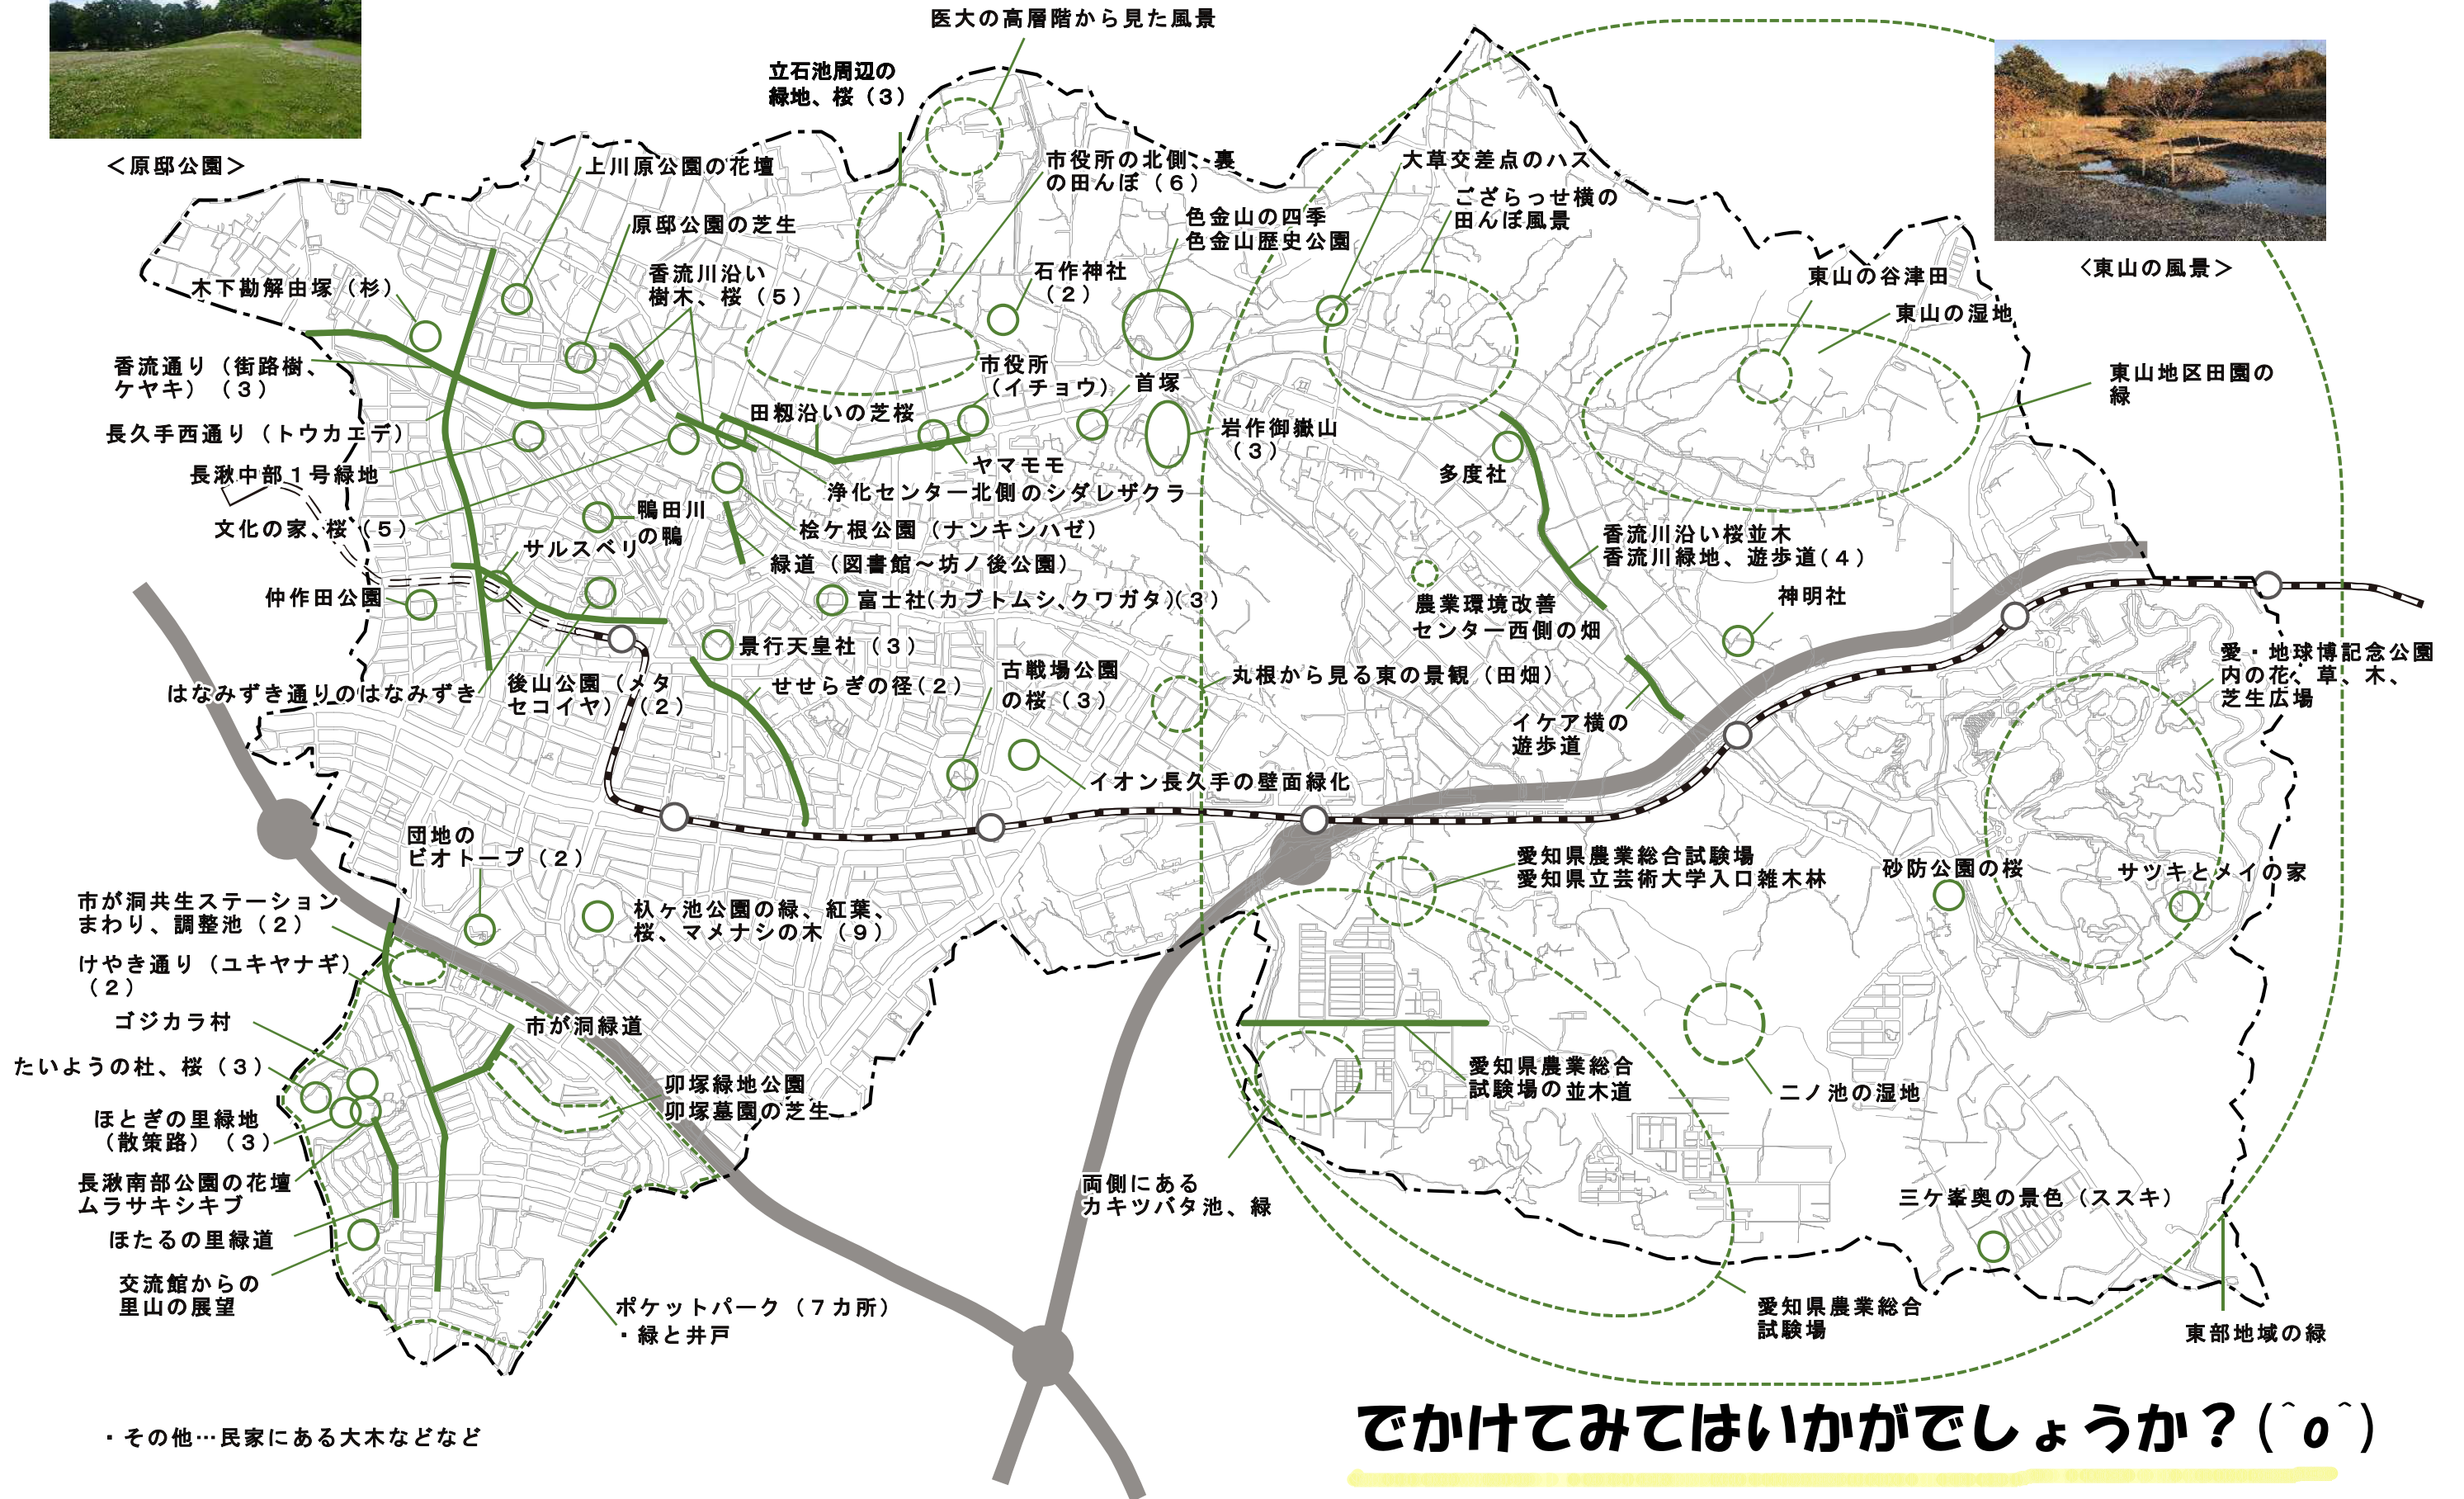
＜原邸公園＞

医大の高層階から見た風景

立石池周辺の緑地、桜（３）

上川原公園の花壇

市役所の北側、裏の田んぼ（６）

大草交差点のハス

ござらっせ横の田んぼ風景

＜東山の風景＞

原邸公園の芝生

色金山の四季
色金山歴史公園

香流川沿い樹木、桜（５）

石作神社（２）

東山の谷津田

東山の湿地

木下勘解由塚（杉）

東山地区田園の緑

香流通り（街路樹、ケヤキ）（３）

市役所（イチョウ）

首塚

田籾沿いの芝桜

長久手西通り（トウカエデ）

岩作御嶽山（３）

多度社

ヤマモモ

長湫中部１号緑地

浄化センター北側のシダレザクラ

鴨田川の鴨

桧ケ根公園（ナンキンハゼ）

文化の家、桜（５）

香流川沿い桜並木
香流川緑地、遊歩道（４）

サルスベリ

緑道（図書館～坊ノ後公園）

仲作田公園

富士社(カブトムシ、クワガタ)（３）

神明社

農業環境改善センター西側の畑

景行天皇社（３）

愛・地球博記念公園内の花、草、木、芝生広場

古戦場公園の桜（３）

後山公園（メタセコイヤ）（２）

はなみずき通りのはなみずき

せせらぎの径（２）

丸根から見る東の景観（田畑）

イケア横の遊歩道

イオン長久手の壁面緑化

団地のビオトープ（２）

愛知県農業総合試験場
愛知県立芸術大学入口雑木林

砂防公園の桜

サツキとメイの家

市が洞共生ステーションまわり、調整池（２）

杁ケ池公園の緑、紅葉、桜、マメナシの木（９）

けやき通り（ユキヤナギ）（２）

ゴジカラ村

市が洞緑道

愛知県農業総合試験場の並木道

たいようの杜、桜（３）

卯塚緑地公園
卯塚墓園の芝生

二ノ池の湿地

ほとぎの里緑地（散策路）（３）

長湫南部公園の花壇
ムラサキシキブ

両側にあるカキツバタ池、緑

三ケ峯奥の景色（ススキ）

ほたるの里緑道

交流館からの里山の展望

ポケットパーク（７カ所）
・緑と井戸

愛知県農業総合試験場

東部地域の緑

・その他…民家にある大木などなど

でかけてみてはいかがでしょうか？（＾o＾）